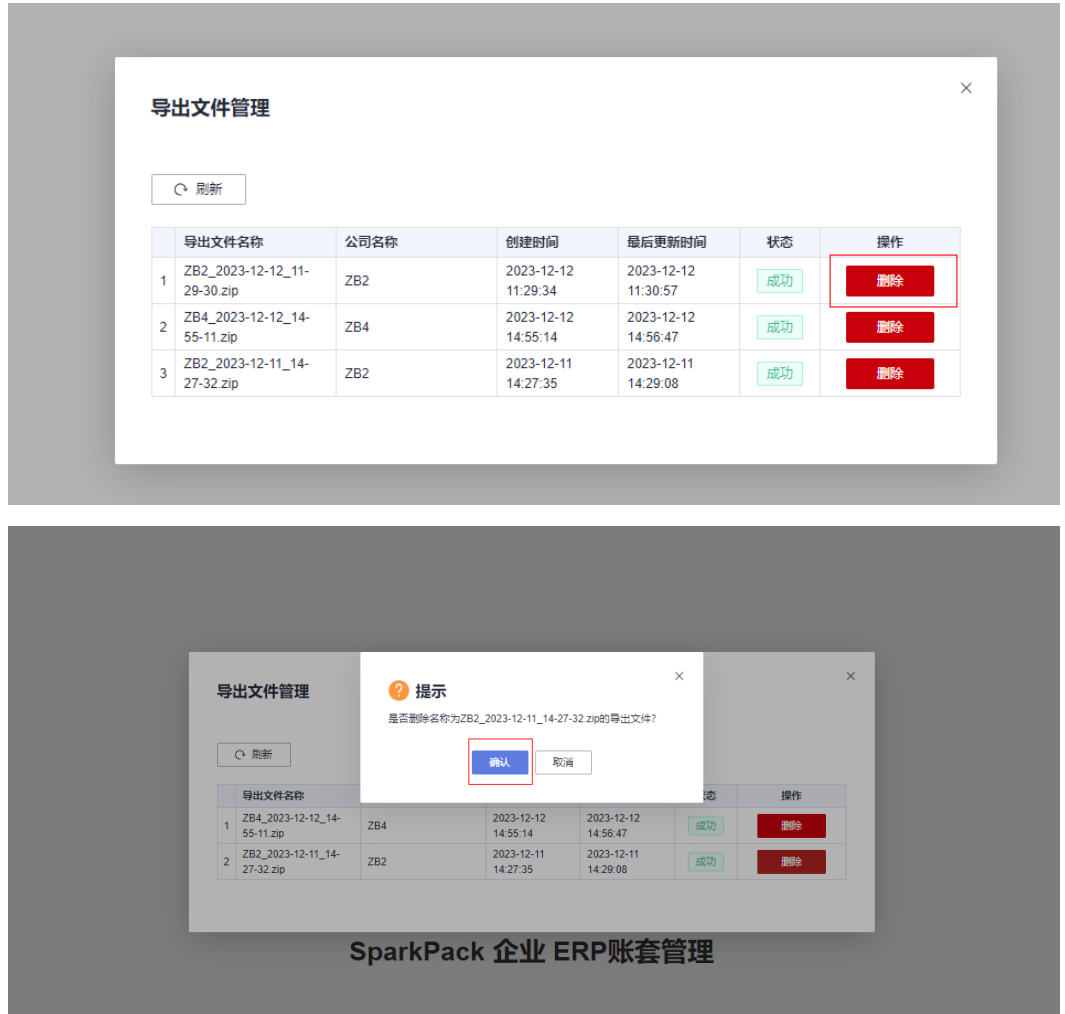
导出文件管理

×

刷新

|  | 导出文件名称 | 公司名称 | 创建时间 | 最后更新时间 | 状态 | 操作 |
|---|---|---|---|---|---|---|
| 1 | ZB2_2023-12-12_11-29-30.zip | ZB2 | 2023-12-12 11:29:34 | 2023-12-12 11:30:57 | 成功 | 删除 |
| 2 | ZB4_2023-12-12_14-55-11.zip | ZB4 | 2023-12-12 14:55:14 | 2023-12-12 14:56:47 | 成功 | 删除 |
| 3 | ZB2_2023-12-11_14-27-32.zip | ZB2 | 2023-12-11 14:27:35 | 2023-12-11 14:29:08 | 成功 | 删除 |

导出文件管理

×

刷新

提示

×

是否删除名称为ZB2_2023-12-11_14-27-32.zip的导出文件?

确认 取消

|  | 导出文件名称 |  |  |  | 状态 | 操作 |
|---|---|---|---|---|---|---|
| 1 | ZB4_2023-12-12_14-55-11.zip | ZB4 | 2023-12-12 14:55:14 | 2023-12-12 14:56:47 | 成功 | 删除 |
| 2 | ZB2_2023-12-11_14-27-32.zip | ZB2 | 2023-12-11 14:27:35 | 2023-12-11 14:29:08 | 成功 | 删除 |

SparkPack 企业 ERP账套管理